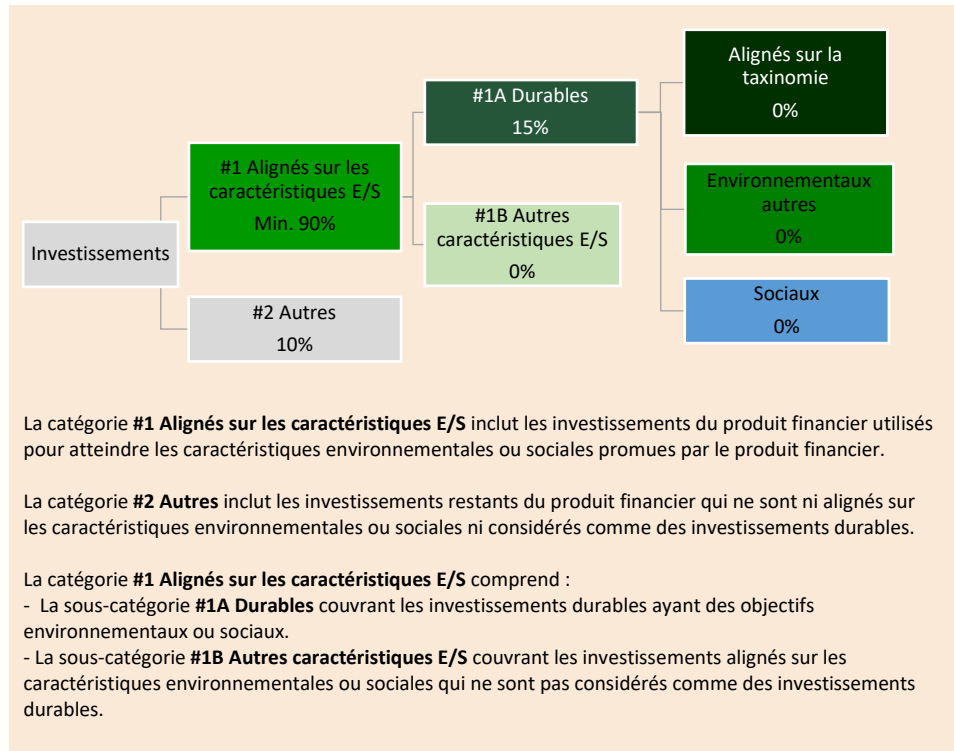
Investissements

#1 Alignés sur les caractéristiques E/S
Min. 90%

#2 Autres
10%

#1A Durables
15%

#1B Autres caractéristiques E/S
0%

Alignés sur la taxinomie
0%

Environnementaux autres
0%

Sociaux
0%

La catégorie **#1 Alignés sur les caractéristiques E/S** inclut les investissements du produit financier utilisés pour atteindre les caractéristiques environnementales ou sociales promues par le produit financier.

La catégorie **#2 Autres** inclut les investissements restants du produit financier qui ne sont ni alignés sur les caractéristiques environnementales ou sociales ni considérés comme des investissements durables.

La catégorie **#1 Alignés sur les caractéristiques E/S** comprend :
- La sous-catégorie **#1A Durables** couvrant les investissements durables ayant des objectifs environnementaux ou sociaux.
- La sous-catégorie **#1B Autres caractéristiques E/S** couvrant les investissements alignés sur les caractéristiques environnementales ou sociales qui ne sont pas considérés comme des investissements durables.